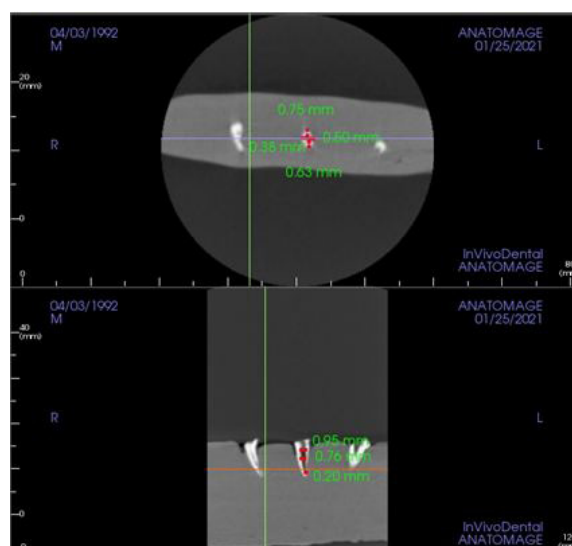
04/03/1992
M

ANATOMAGE
01/25/2021

20
(mm)

0.75 mm
0.50 mm
0.38 mm
0.63 mm

R

L

0

0

InVivoDental
ANATOMAGE

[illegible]

04/03/1992
M

ANATOMAGE
01/25/2021

40
(mm)

R

L

0.95 mm
0.76 mm
0.20 mm

0

InVivoDental
ANATOMAGE

12